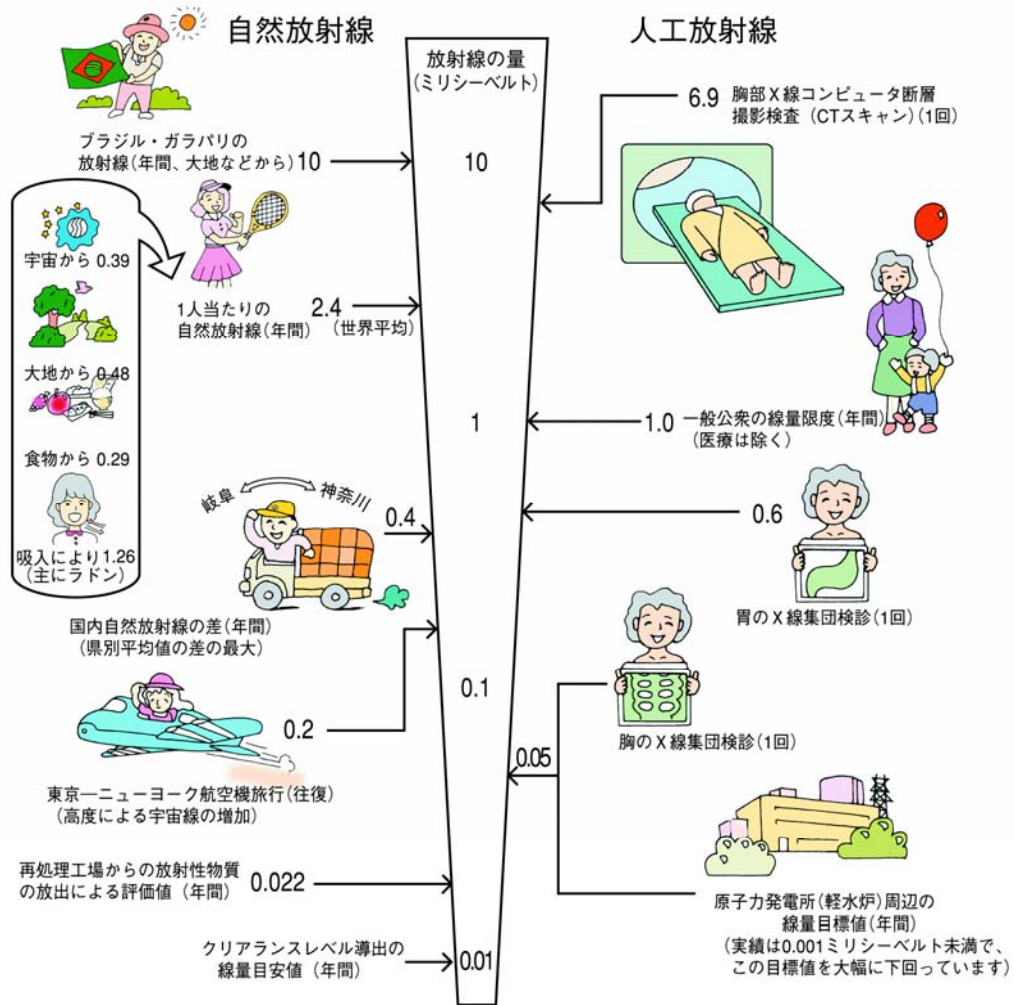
自然放射線

放射線の量
(ミリシーベルト)

人工放射線

6.9 胸部X線コンピュータ断層撮影検査（CTスキャン）(1回)

ブラジル・ガラパリの放射線(年間、大地などから) 10

10

宇宙から 0.39

大地から 0.48

食物から 0.29

吸入により1.26
(主にラドン)

1人当たりの自然放射線(年間) 2.4
(世界平均)

1

1.0 一般公衆の線量限度(年間)
(医療は除く)

岐阜 神奈川

0.4

0.6

国内自然放射線の差(年間)
(県別平均値の差の最大)

胃のX線集団検診(1回)

0.1

0.2

胸のX線集団検診(1回)

0.05

東京—ニューヨーク航空機旅行(往復)
(高度による宇宙線の増加)

再処理工場からの放射性物質の放出による評価値（年間） 0.022

原子力発電所（軽水炉）周辺の線量目標値(年間)
(実績は0.001ミリシーベルト未満で、この目標値を大幅に下回っています)

クリアランスレベル導出の線量目安値（年間）

0.01